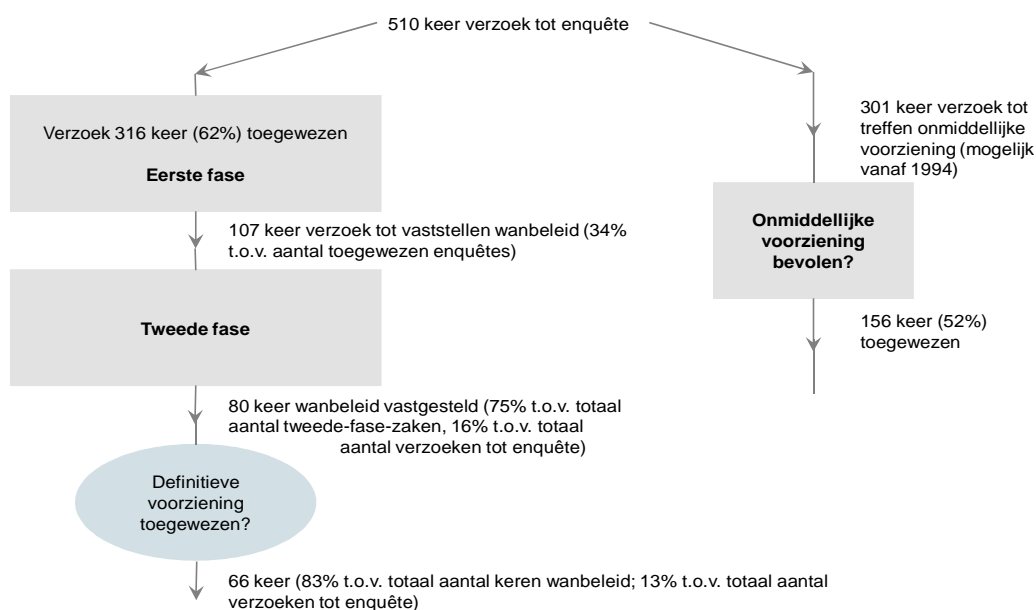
510 keer verzoek tot enquête

Verzoek 316 keer (62%) toegewezen

Eerste fase

107 keer verzoek tot vaststellen wanbeleid (34% t.o.v. aantal toegewezen enquêtes)

Tweede fase

80 keer wanbeleid vastgesteld (75% t.o.v. totaal aantal tweede-fase-zaken, 16% t.o.v. totaal aantal verzoeken tot enquête)

Definitieve voorziening toegewezen?

66 keer (83% t.o.v. totaal aantal keren wanbeleid; 13% t.o.v. totaal aantal verzoeken tot enquête)

301 keer verzoek tot treffen onmiddellijke voorziening (mogelijk vanaf 1994)

Onmiddellijke voorziening bevolen?

156 keer (52%) toegewezen